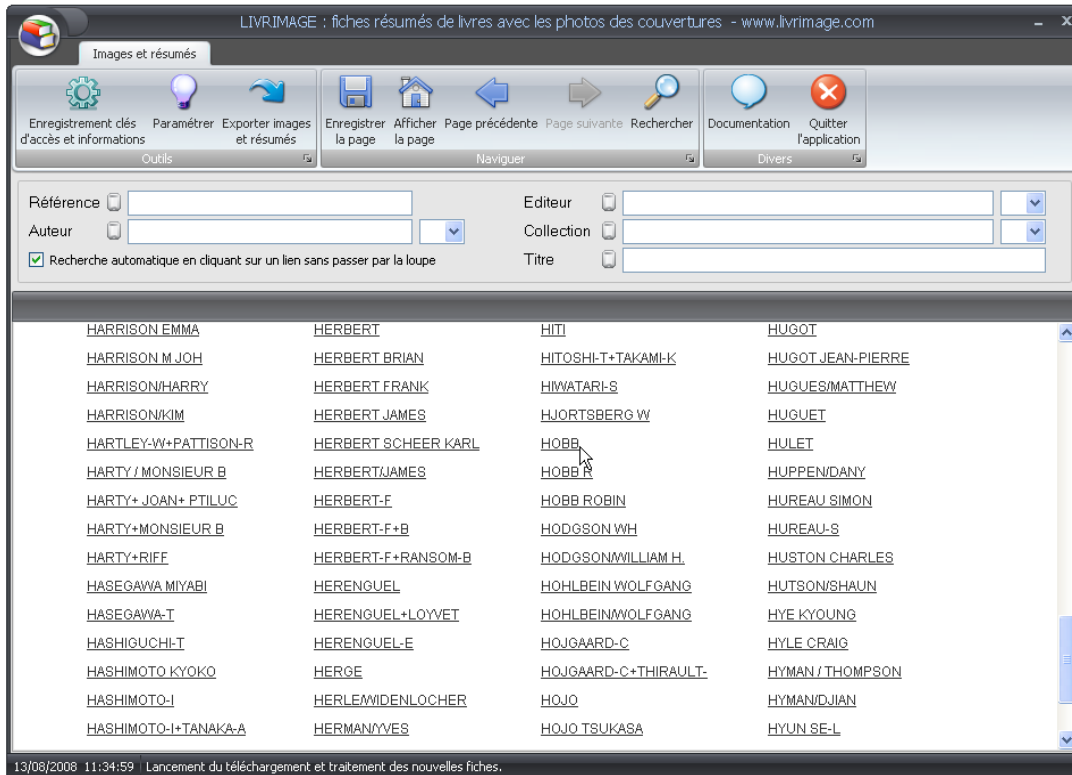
LIVRIMAGE : fiches résumés de livres avec les photos des couvertures - www.livrimage.com

Images et résumés

Enregistrement clés d'accès et informations
Paramétrer
Exporter images et résumés
Outils

Enregistrer la page
Afficher la page
Page précédente
Page suivante
Rechercher
Naviguer

Documentation
Quitter l'application
Divers

Référence
Auteur
Recherche automatique en cliquant sur un lien sans passer par la loupe
Editeur
Collection
Titre

HARRISON EMMA
HARRISON M JOH
HARRISON/HARRY
HARRISON/KIM
HARTLEY-W+PATTISON-R
HARTY / MONSIEUR B
HARTY+ JOAN+ PTILUC
HARTY+MONSIEUR B
HARTY+RIFF
HASEGAWA MIYABI
HASEGAWA-T
HASHIGUCHI-T
HASHIMOTO KYOKO
HASHIMOTO-I
HASHIMOTO-I+TANAKA-A

HERBERT
HERBERT BRIAN
HERBERT FRANK
HERBERT JAMES
HERBERT SCHEER KARL
HERBERT/JAMES
HERBERT-F
HERBERT-F+B
HERBERT-F+RANSOM-B
HERENGUEL
HERENGUEL+LOYVET
HERENGUEL-E
HERGE
HERLE/WIDENLOCHER
HERMAN/YVES

HITI
HITOSHI-T+TAKAMI-K
HIWATARI-S
HJORTSBERG W
HOBB
HOBB R
HOBB ROBIN
HODGSON WH
HODGSON/WILLIAM H.
HOHLBEIN WOLFGANG
HOHLBEIN/WOLFGANG
HOJGAARD-C
HOJGAARD-C+THIRAULT-
HOJO
HOJO TSUKASA

HUGOT
HUGOT JEAN-PIERRE
HUGUES/MATTHEW
HUGUET
HULET
HUPPEN/DANY
HUREAU SIMON
HUREAU-S
HUSTON CHARLES
HUTSON/SHAUN
HYE KYOUNG
HYLE CRAIG
HYMAN / THOMPSON
HYMAN/DJIAN
HYUN SE-L

13/08/2008 11:34:59 | Lancement du téléchargement et traitement des nouvelles fiches.